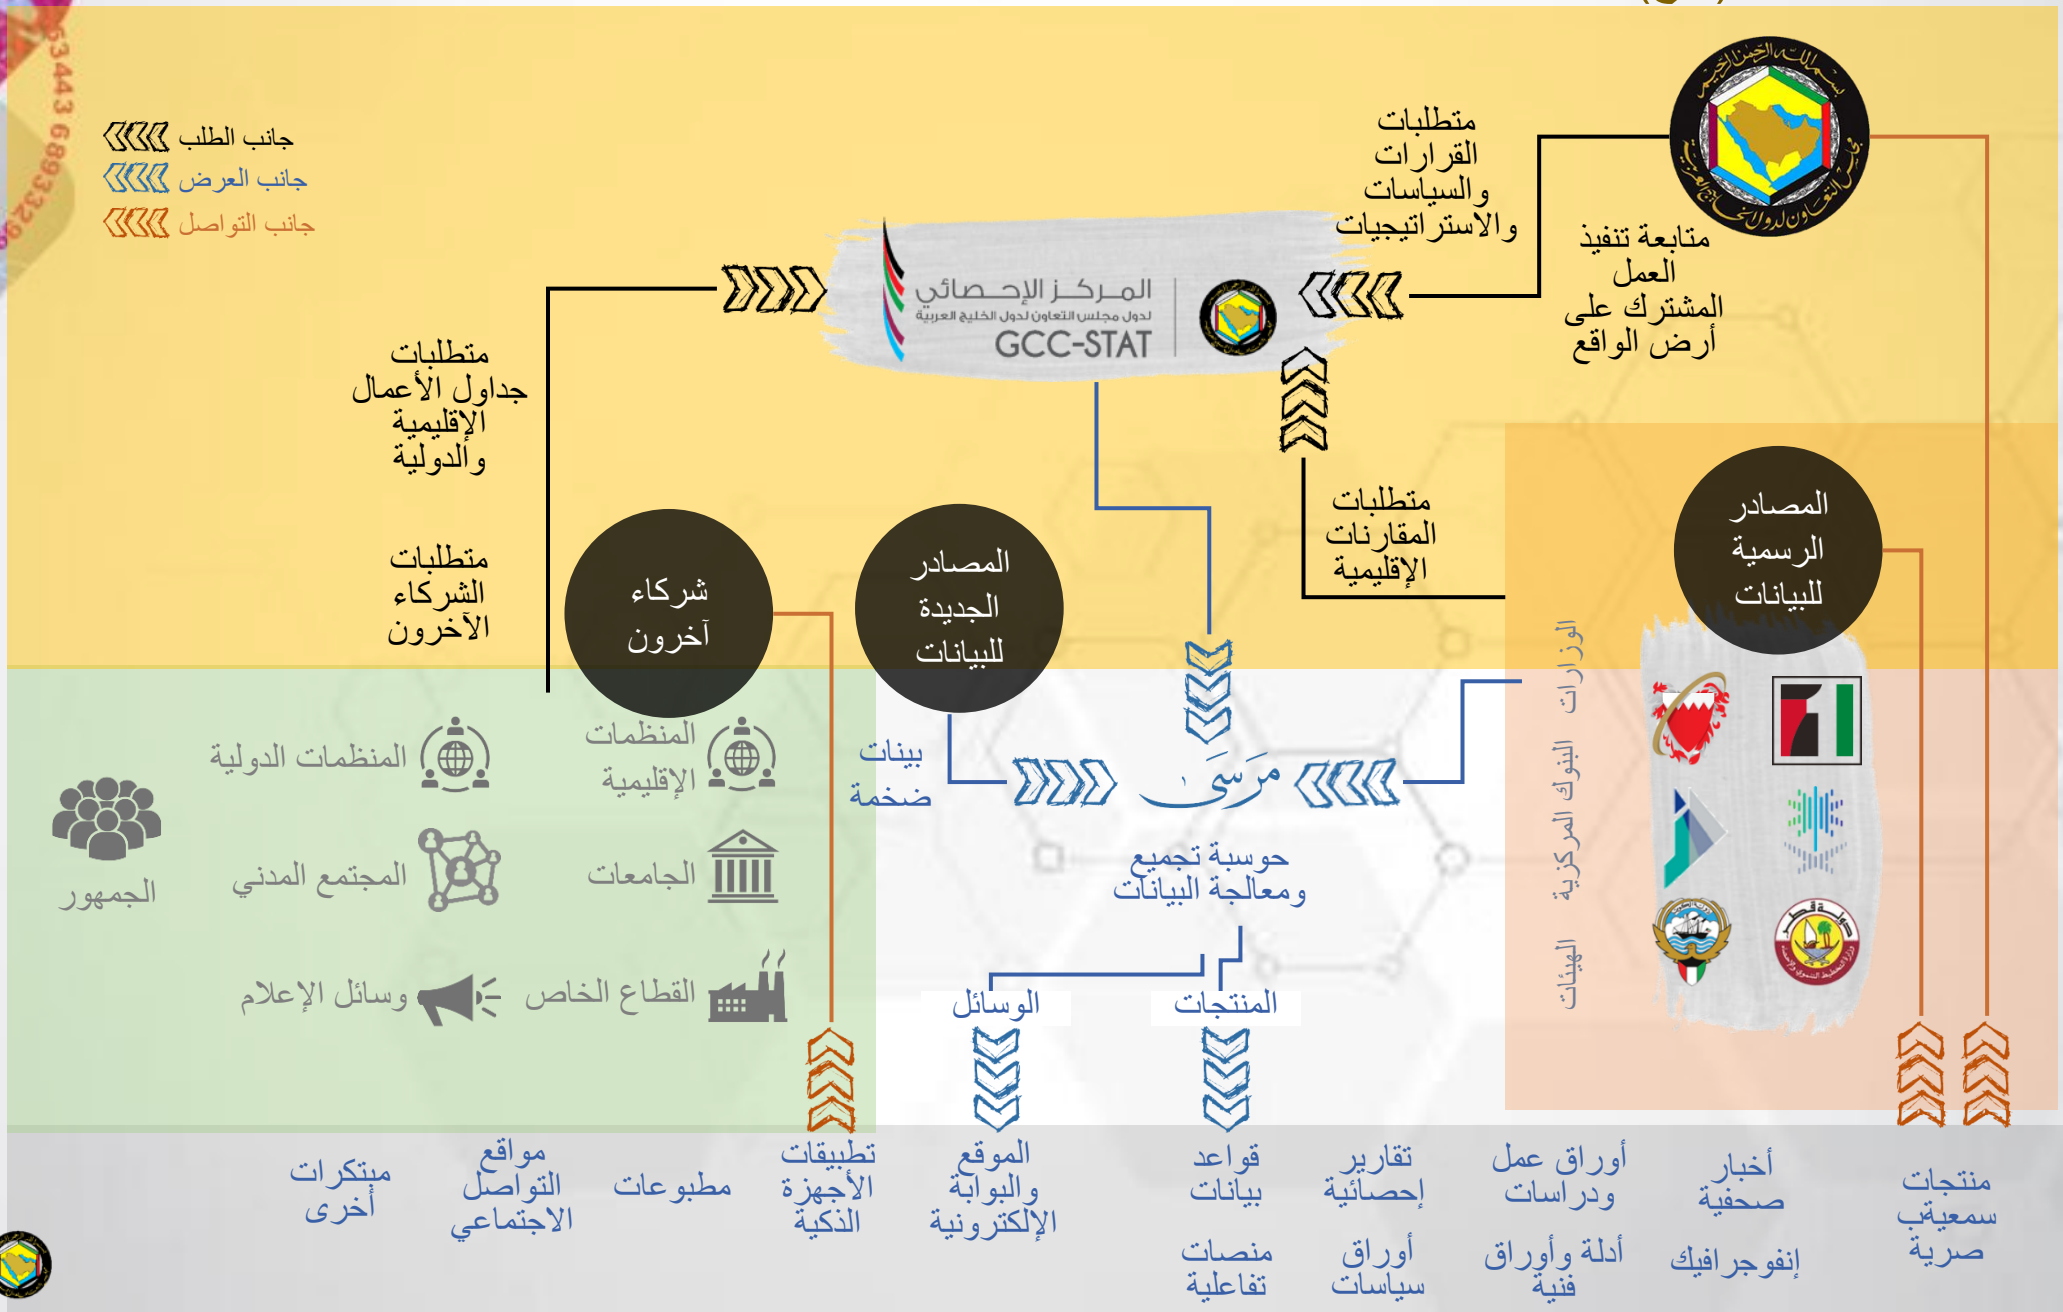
جانب الطلب
جانب العرض
جانب التواصل

متطلبات القرارات والسياسات والاستراتيجيات

متابعة تنفيذ العمل المشترك على أرض الواقع

المركز الإحصائي
لدول مجلس التعاون لدول الخليج العربية
GCC-STAT

متطلبات جداول الأعمال الإقليمية والدولية

متطلبات المقارنات الإقليمية

متطلبات الشركاء الآخرون

شركاء آخرون

المصادر الجديدة للبيانات

المصادر الرسمية للبيانات

الوزارات
البنوك المركزية
الهيئات

بيانات ضخمة

مرسى

حوسبة تجميع ومعالجة البيانات

المنظمات الدولية
المنظمات الإقليمية
المجتمع المدني
الجامعات
وسائل الإعلام
القطاع الخاص
الجمهور

الوسائل
المنتجات

مبتكرات أخرى
مواقع التواصل الاجتماعي
مطبوعات
تطبيقات الأجهزة الذكية
الموقع والبوابة الإلكترونية
قواعد بيانات
منصات تفاعلية
تقارير إحصائية
أوراق سياسات
أوراق عمل ودراسات
أدلة وأوراق فنية
أخبار صحفية
إنفوجرافيك
منتجات سمعية بصرية